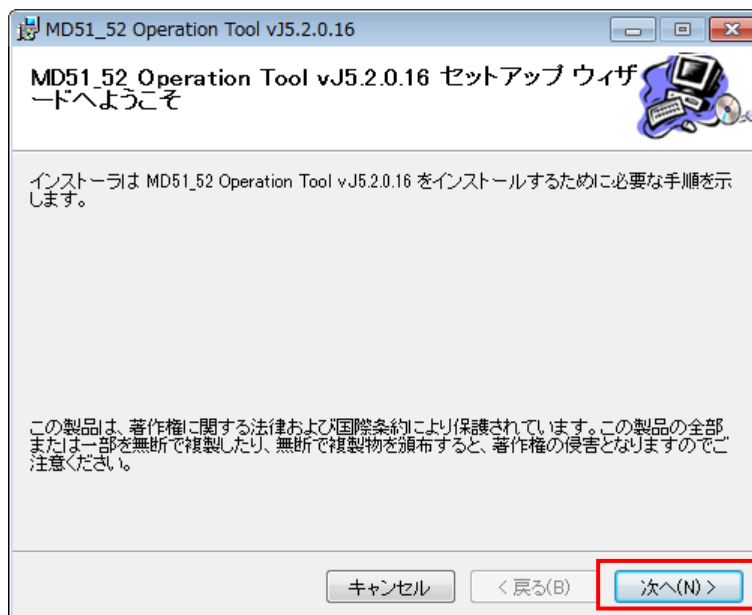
MD51_52 Operation Tool vJ5.2.0.16

MD51_52 Operation Tool vJ5.2.0.16 セットアップ ウィザードへようこそ

インストーラは MD51_52 Operation Tool vJ5.2.0.16 をインストールするために必要な手順を示します。

この製品は、著作権に関する法律および国際条約により保護されています。この製品の全部または一部を無断で複製したり、無断で複製物を頒布すると、著作権の侵害となりますのでご注意ください。

キャンセル
< 戻る(B)
次へ(N) >